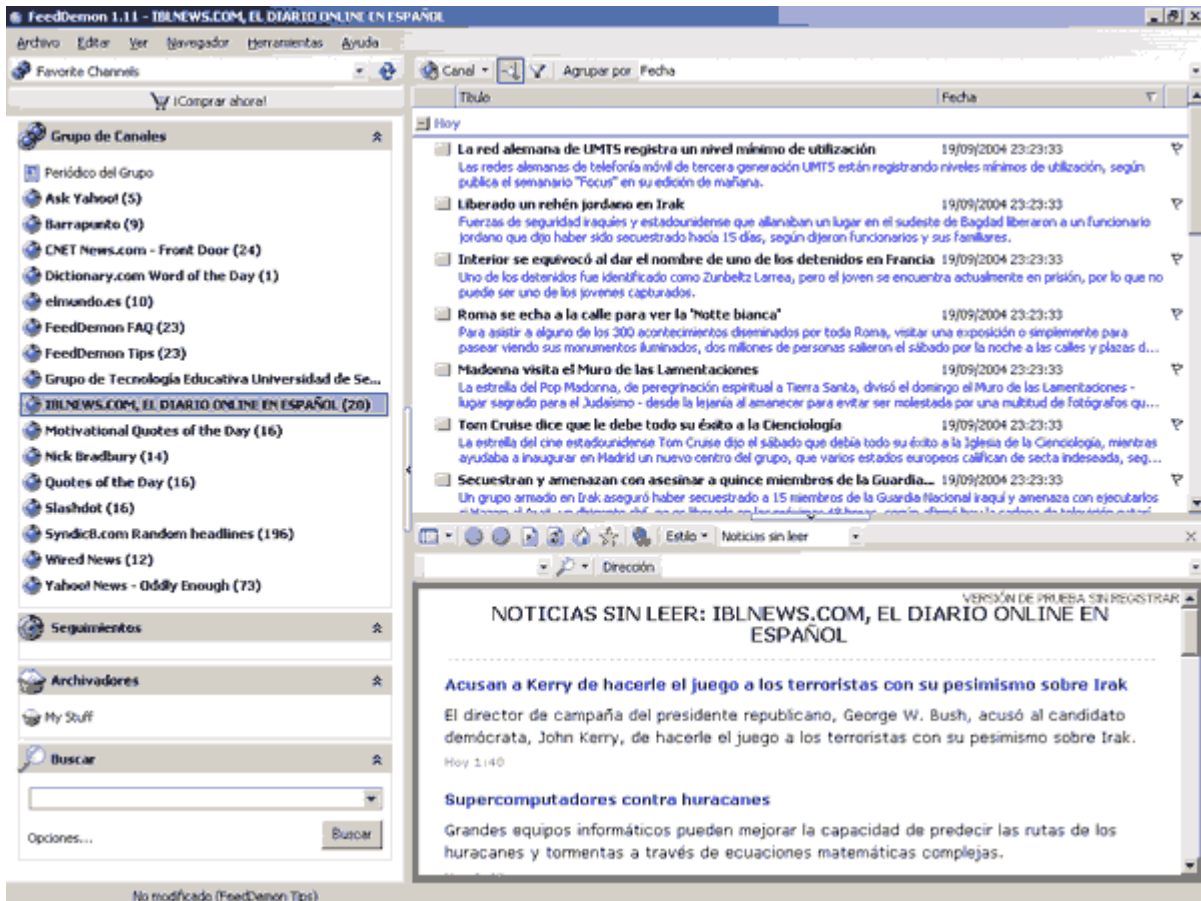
FeedDemon 1.11 - IBLNEWS.COM, EL DIARIO ONLINE EN ESPAÑOL

Archivo Editar Ver Navegador Herramientas Ayuda

Favorite Channels

¡Comprar ahora!

Grupo de Canales

Periódico del Grupo
Ask Yahoo! (5)
Barrapunto (9)
CNET News.com - Front Door (24)
Dictionary.com Word of the Day (1)
elmundo.es (10)
FeedDemon FAQ (23)
FeedDemon Tips (23)
Grupo de Tecnología Educativa Universidad de Se...
IBLNEWS.COM, EL DIARIO ONLINE EN ESPAÑOL (20)
Motivational Quotes of the Day (16)
Nick Bradbury (14)
Quotes of the Day (16)
Slashdot (16)
Syndic8.com Random headlines (196)
Wired News (12)
Yahoo! News - Oddly Enough (73)

Seguimientos

Archivadores

My Stuff

Buscar

Opciones...
Buscar

No modificado (FeedDemon Tips)

Canal Agrupar por Fecha

| Título | Fecha |
|---|---|

Hoy

La red alemana de UMTS registra un nivel mínimo de utilización 19/09/2004 23:23:33
Las redes alemanas de telefonía móvil de tercera generación UMTS están registrando niveles mínimos de utilización, según publica el semanario "Focus" en su edición de mañana.

Liberado un rehén jordano en Irak 19/09/2004 23:23:33
Fuerzas de seguridad iraquíes y estadounidense que allanaban un lugar en el sudeste de Bagdad liberaron a un funcionario jordano que dijo haber sido secuestrado hacía 15 días, según dijeron funcionarios y sus familiares.

Interior se equivocó al dar el nombre de uno de los detenidos en Francia 19/09/2004 23:23:33
Uno de los detenidos fue identificado como Zunbeltz Larrea, pero el joven se encuentra actualmente en prisión, por lo que no puede ser uno de los jovenes capturados.

Roma se echa a la calle para ver la 'Notte bianca' 19/09/2004 23:23:33
Para asistir a alguno de los 300 acontecimientos diseminados por toda Roma, visitar una exposición o simplemente para pasear viendo sus monumentos iluminados, dos millones de personas salieron el sábado por la noche a las calles y plazas d...

Madonna visita el Muro de las Lamentaciones 19/09/2004 23:23:33
La estrella del Pop Madonna, de peregrinación espiritual a Tierra Santa, divisó el domingo el Muro de las Lamentaciones - lugar sagrado para el Judaísmo - desde la lejanía al amanecer para evitar ser molestada por una multitud de fotógrafos qu...

Tom Cruise dice que le debe todo su éxito a la Cienciología 19/09/2004 23:23:33
La estrella del cine estadounidense Tom Cruise dijo el sábado que debía todo su éxito a la Iglesia de la Cienciología, mientras ayudaba a inaugurar en Madrid un nuevo centro del grupo, que varios estados europeos califican de secta indeseada, seg...

Secuestran y amenazan con asesinar a quince miembros de la Guardia... 19/09/2004 23:23:33
Un grupo armado en Irak aseguró haber secuestrado a 15 miembros de la Guardia Nacional iraquí y amenaza con ejecutarlos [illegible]

Estilo Noticias sin leer

Dirección

VERSIÓN DE PRUEBA SIN REGISTRAR

NOTICIAS SIN LEER: IBLNEWS.COM, EL DIARIO ONLINE EN ESPAÑOL

Acusan a Kerry de hacerle el juego a los terroristas con su pesimismo sobre Irak

El director de campaña del presidente republicano, George W. Bush, acusó al candidato demócrata, John Kerry, de hacerle el juego a los terroristas con su pesimismo sobre Irak.

Hoy 1:40

Supercomputadores contra huracanes

Grandes equipos informáticos pueden mejorar la capacidad de predecir las rutas de los huracanes y tormentas a través de ecuaciones matemáticas complejas.